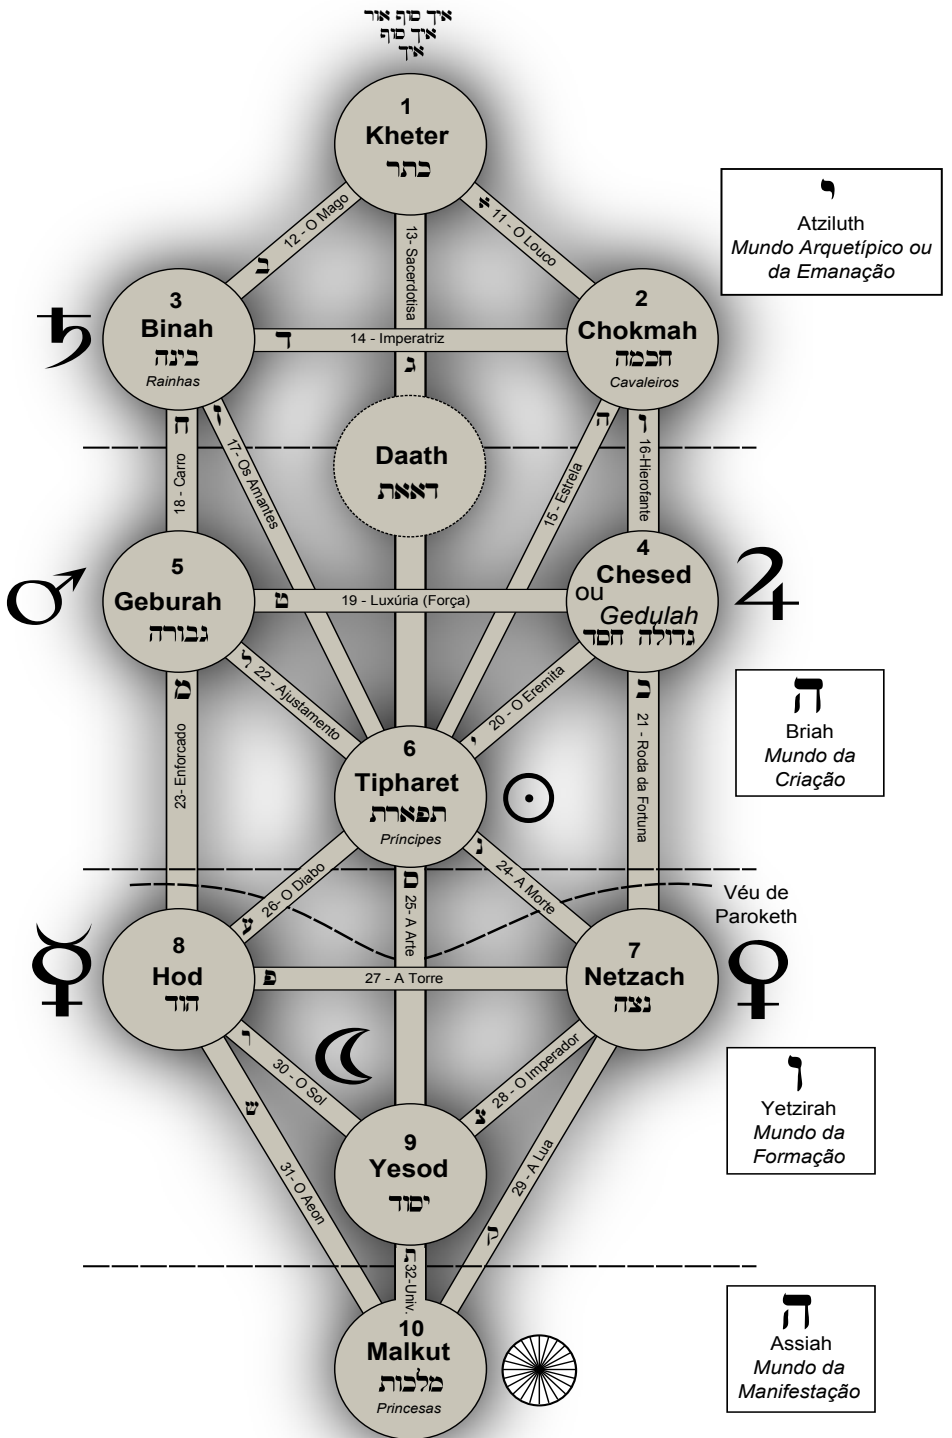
אין סוף אור
אין סוף
אין

1
Kheter
כתר

י
Atziluth
*Mundo Arquetípico ou da Emanação*

12 - O Mago
ב
13- Sacerdotisa
א
11 - O Louco

3
Binah
בינה
*Rainhas*

2
Chokmah
חכמה
*Cavaleiros*

ד
14 - Imperatriz
ג

ח
18 - Carro
ז
17 - Os Amantes

Daath
דאאת

ה
15 - Estrela
ו
16-Hierofante

5
Geburah
גבורה

ט
19 - Luxúria (Força)

4
Chesed
ou
*Gedulah*
גדולה חסד

ל
22 - Ajustamento
מ
23- Enforcado

י
20 - O Eremita
כ
21 - Roda da Fortuna

ה
Briah
*Mundo da Criação*

6
Tipharet
תפארת
*Príncipes*

26 - O Diabo
ע
ס
25- A Arte
נ
24- A Morte

Véu de Paroketh

8
Hod
הוד

פ
27 - A Torre

7
Netzach
נצה

ר
30 - O Sol
צ
28 - O Imperador

ו
Yetzirah
*Mundo da Formação*

ש
31- O Aeon

9
Yesod
יסוד

29 - A Lua
ק

ת
32-Univ.

ה
Assiah
*Mundo da Manifestação*

10
Malkut
מלכות
*Princesas*